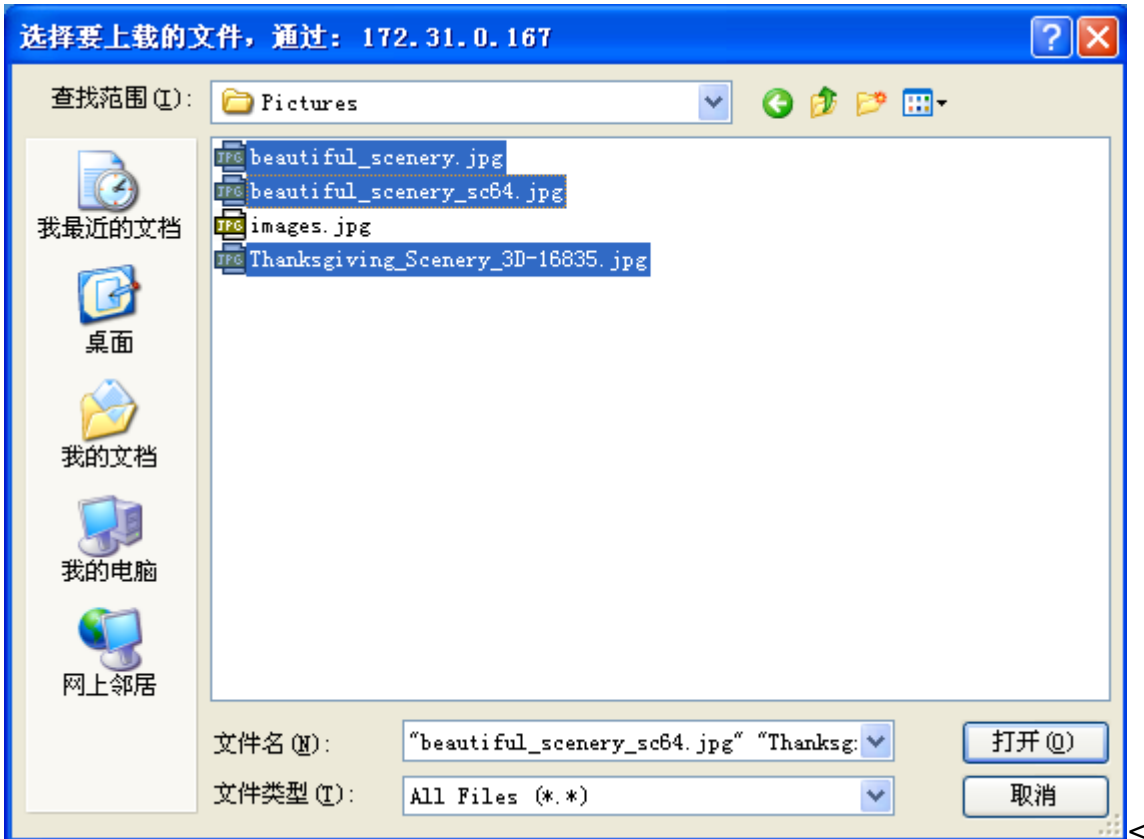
选择要上载的文件，通过：172.31.0.167

?

查找范围(I): Pictures

我最近的文档

桌面

我的文档

我的电脑

网上邻居

beautiful_scenery.jpg
beautiful_scenery_sc64.jpg
images.jpg
Thanksgiving_Scenery_3D-16835.jpg

文件名(N): "beautiful_scenery_sc64.jpg" "Thanksg

文件类型(T): All Files (*.*)

打开(O)

取消